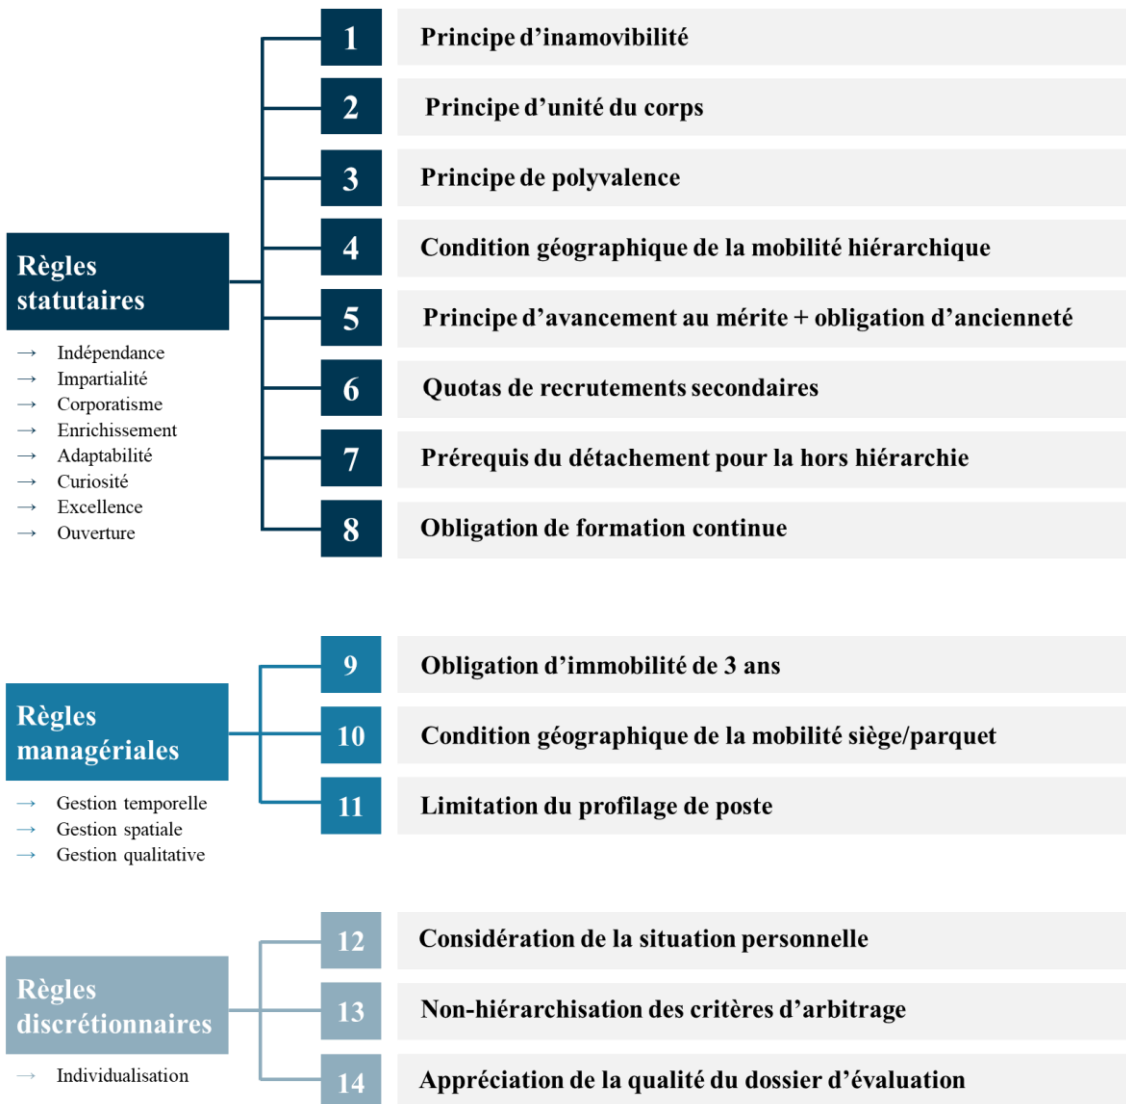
Règles statutaires

→ Indépendance
→ Impartialité
→ Corporatisme
→ Enrichissement
→ Adaptabilité
→ Curiosité
→ Excellence
→ Ouverture

1 Principe d'inamovibilité
2 Principe d'unité du corps
3 Principe de polyvalence
4 Condition géographique de la mobilité hiérarchique
5 Principe d'avancement au mérite + obligation d'ancienneté
6 Quotas de recrutements secondaires
7 Prérequis du détachement pour la hors hiérarchie
8 Obligation de formation continue

Règles managériales

→ Gestion temporelle
→ Gestion spatiale
→ Gestion qualitative

9 Obligation d'immobilité de 3 ans
10 Condition géographique de la mobilité siège/parquet
11 Limitation du profilage de poste

Règles discrétionnaires

→ Individualisation

12 Considération de la situation personnelle
13 Non-hiérarchisation des critères d'arbitrage
14 Appréciation de la qualité du dossier d'évaluation